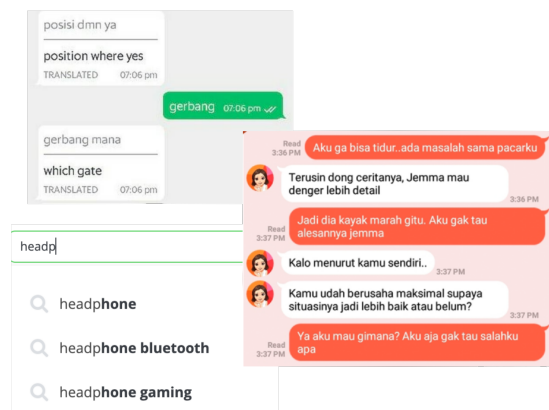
posisi dmn ya

position where yes

TRANSLATED 07:06 pm

gerbang 07:06 pm

gerbang mana

which gate

TRANSLATED 07:06 pm

headp

headphone

headphone bluetooth

headphone gaming

Read 3:36 PM

Aku ga bisa tidur..ada masalah sama pacarku

Terusin dong ceritanya, Jemma mau denger lebih detail

3:36 PM

Read 3:37 PM

Jadi dia kayak marah gitu. Aku gak tau alesannya jemma

Kalo menurut kamu sendiri..

3:37 PM

Kamu udah berusaha maksimal supaya situasinya jadi lebih baik atau belum?

3:37 PM

Read 3:37 PM

Ya aku mau gimana? Aku aja gak tau salahku apa